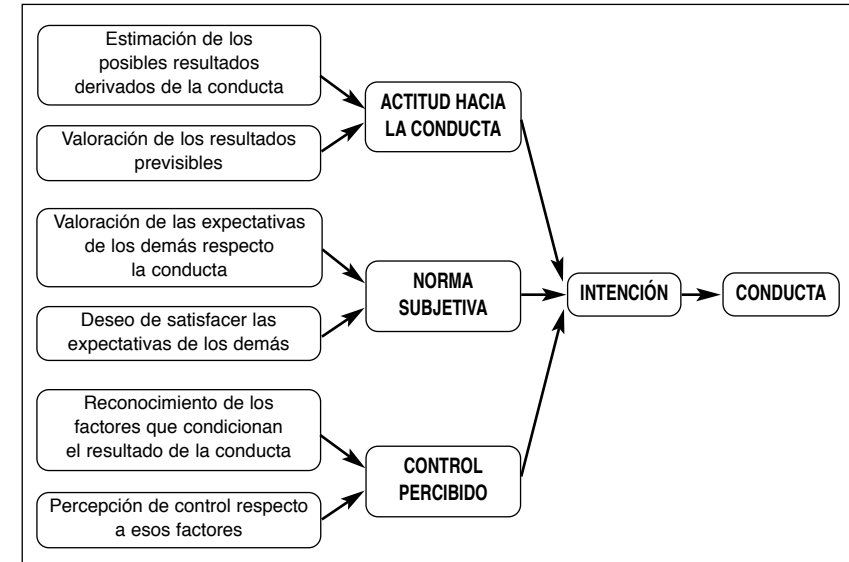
Estimación de los posibles resultados derivados de la conducta

Valoración de los resultados previsibles

ACTITUD HACIA LA CONDUCTA

Valoración de las expectativas de los demás respecto la conducta

Deseo de satisfacer las expectativas de los demás

NORMA SUBJETIVA

INTENCIÓN

CONDUCTA

Reconocimiento de los factores que condicionan el resultado de la conducta

Percepción de control respecto a esos factores

CONTROL PERCIBIDO